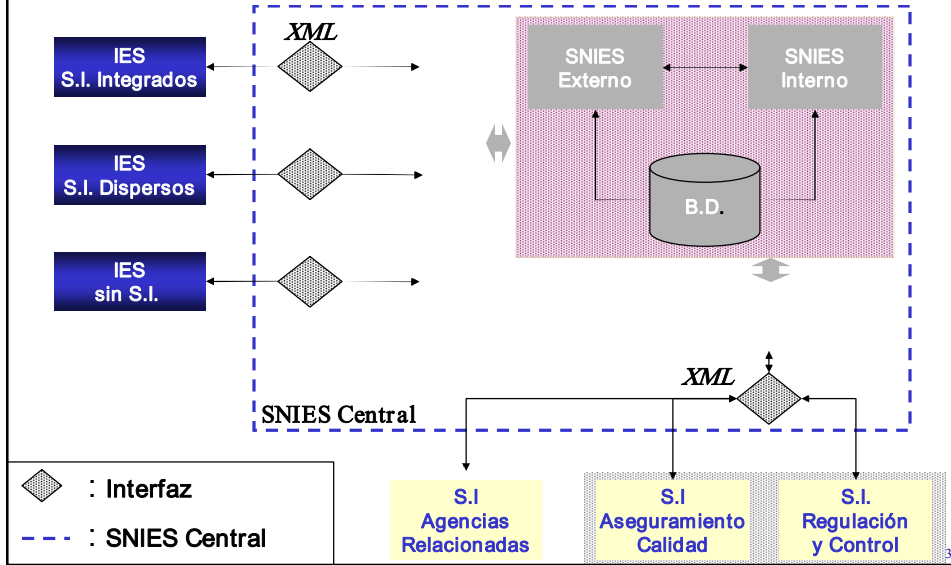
XML

IES
S.I. Integrados

IES
S.I. Dispersos

IES
sin S.I.

SNIES
Externo

SNIES
Interno

B.D.

XML

SNIES Central

: Interfaz

: SNIES Central

S.I
Agencias
Relacionadas

S.I
Aseguramiento
Calidad

S.I.
Regulación
y Control

3